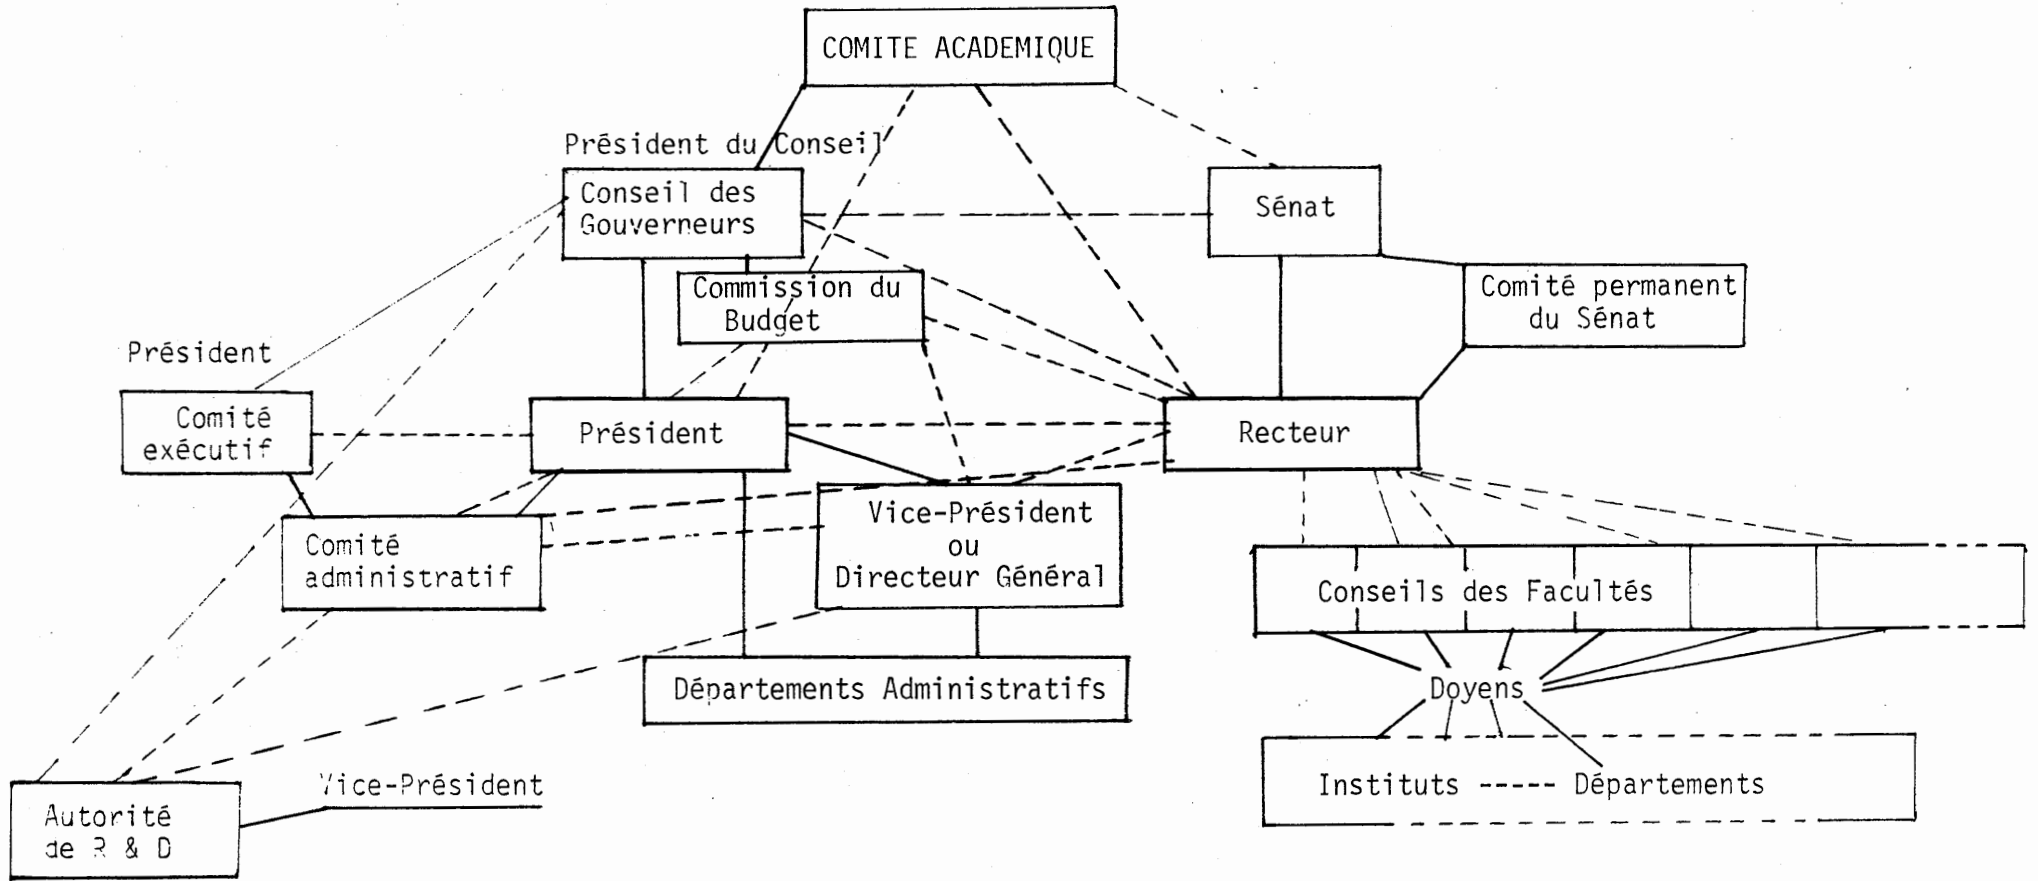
COMITE ACADEMIQUE

Président du Conseil

Conseil des Gouverneurs

Sénat

Commission du Budget

Comité permanent du Sénat

Président

Comité exécutif

Président

Recteur

Comité administratif

Vice-Président ou Directeur Général

Conseils des Facultés

Départements Administratifs

Doyens

Instituts ----- Départements

Autorité de R & D

Vice-Président